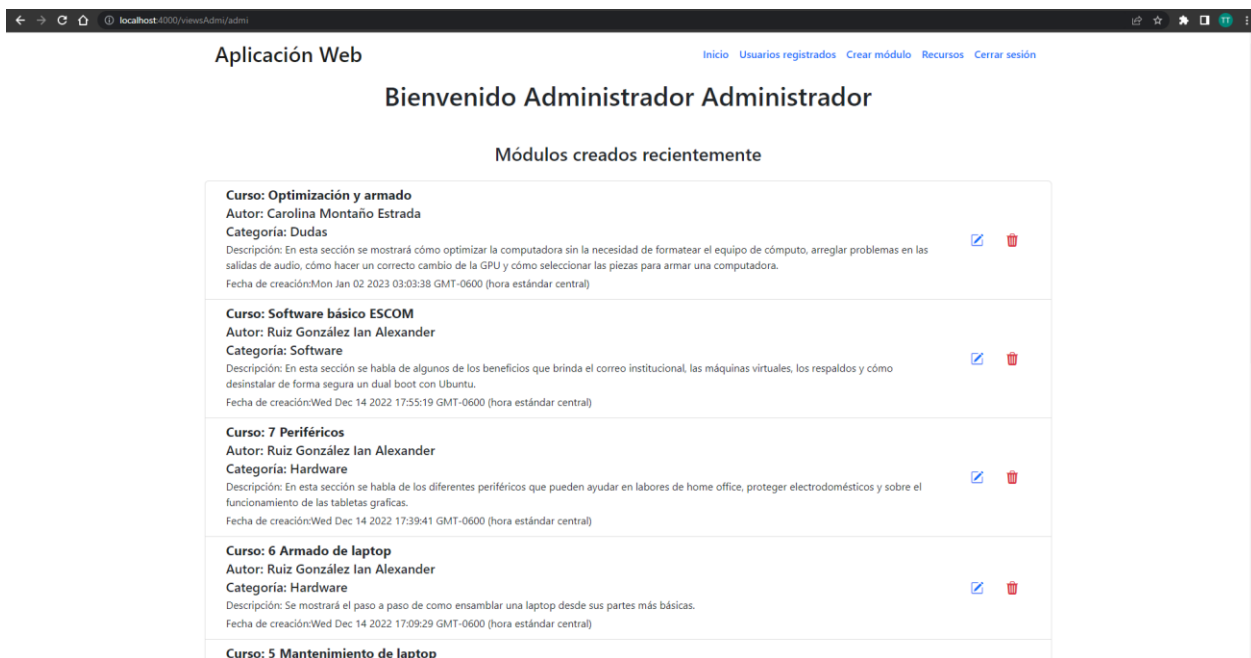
localhost:4000/viewsAdmi/admi

TT

Aplicación Web

Inicio Usuarios registrados Crear módulo Recursos Cerrar sesión

Bienvenido Administrador Administrador

Módulos creados recientemente

Curso: Optimización y armado
Autor: Carolina Montaño Estrada
Categoría: Dudas
Descripción: En esta sección se mostrará cómo optimizar la computadora sin la necesidad de formatear el equipo de cómputo, arreglar problemas en las salidas de audio, cómo hacer un correcto cambio de la GPU y cómo seleccionar las piezas para armar una computadora.
Fecha de creación:Mon Jan 02 2023 03:03:38 GMT-0600 (hora estándar central)

Curso: Software básico ESCOM
Autor: Ruiz González Ian Alexander
Categoría: Software
Descripción: En esta sección se habla de algunos de los beneficios que brinda el correo institucional, las máquinas virtuales, los respaldos y cómo desinstalar de forma segura un dual boot con Ubuntu.
Fecha de creación:Wed Dec 14 2022 17:55:19 GMT-0600 (hora estándar central)

Curso: 7 Periféricos
Autor: Ruiz González Ian Alexander
Categoría: Hardware
Descripción: En esta sección se habla de los diferentes periféricos que pueden ayudar en labores de home office, proteger electrodomésticos y sobre el funcionamiento de las tabletas graficas.
Fecha de creación:Wed Dec 14 2022 17:39:41 GMT-0600 (hora estándar central)

Curso: 6 Armado de laptop
Autor: Ruiz González Ian Alexander
Categoría: Hardware
Descripción: Se mostrará el paso a paso de como ensamblar una laptop desde sus partes más básicas.
Fecha de creación:Wed Dec 14 2022 17:09:29 GMT-0600 (hora estándar central)

Curso: 5 Mantenimiento de laptop